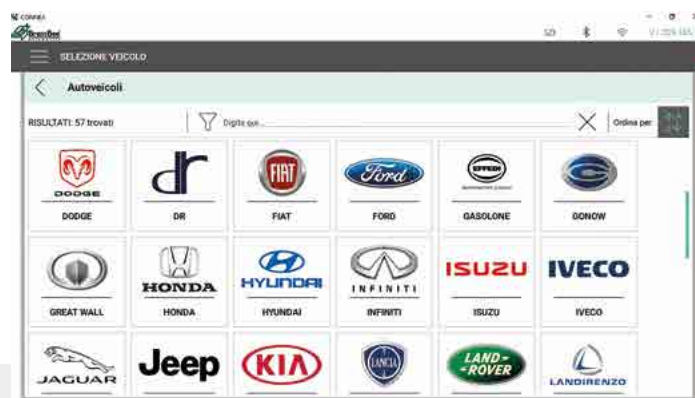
SELEZIONE VEICOLO

Autoveicoli

RISULTATI: 57 trovati

Digita qui...

Ordina per:

DODGE
DODGE

dr
DR

FIAT
FIAT

Ford
FORD

EFFEDI
GASOLONE

GONOW

GREAT WALL

HONDA
HONDA

HYUNDAI
HYUNDAI

INFINITI
INFINITI

ISUZU
ISUZU

IVECO
IVECO

JAGUAR

Jeep

KIA

LANCIA

LAND ROVER

LANDIRENZO